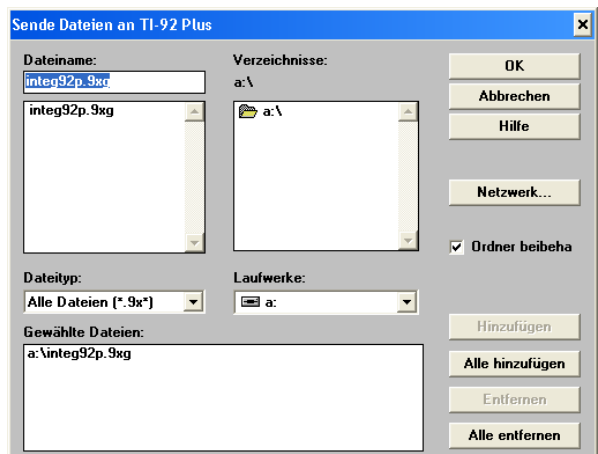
Sende Dateien an TI-92 Plus

Dateiname:
integ92p.9xg
integ92p.9xg

Verzeichnisse:
a:\
a:\

OK
Abbrechen
Hilfe

Netzwerk...

Ordner beibeha

Dateityp:
Alle Dateien (*.9x*)

Laufwerke:
a:

Gewählte Dateien:
a:\integ92p.9xg

Hinzufügen
Alle hinzufügen
Entfernen
Alle entfernen